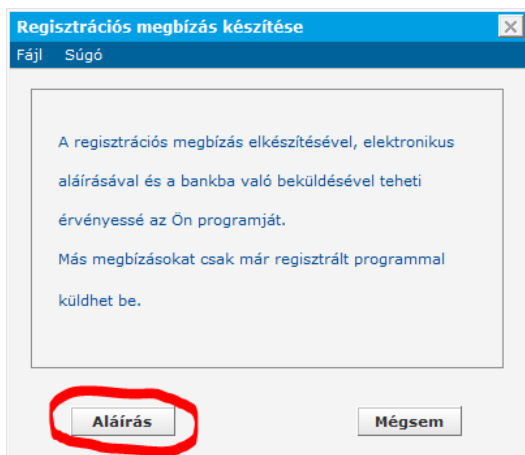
Regisztrációs megbízás készítése

Fájl Súgó

A regisztrációs megbízás elkészítésével, elektronikus aláírásával és a bankba való beküldésével teheti érvényessé az Ön programját.

Más megbízásokat csak már regisztrált programmal küldhet be.

Aláírás

Mégsem